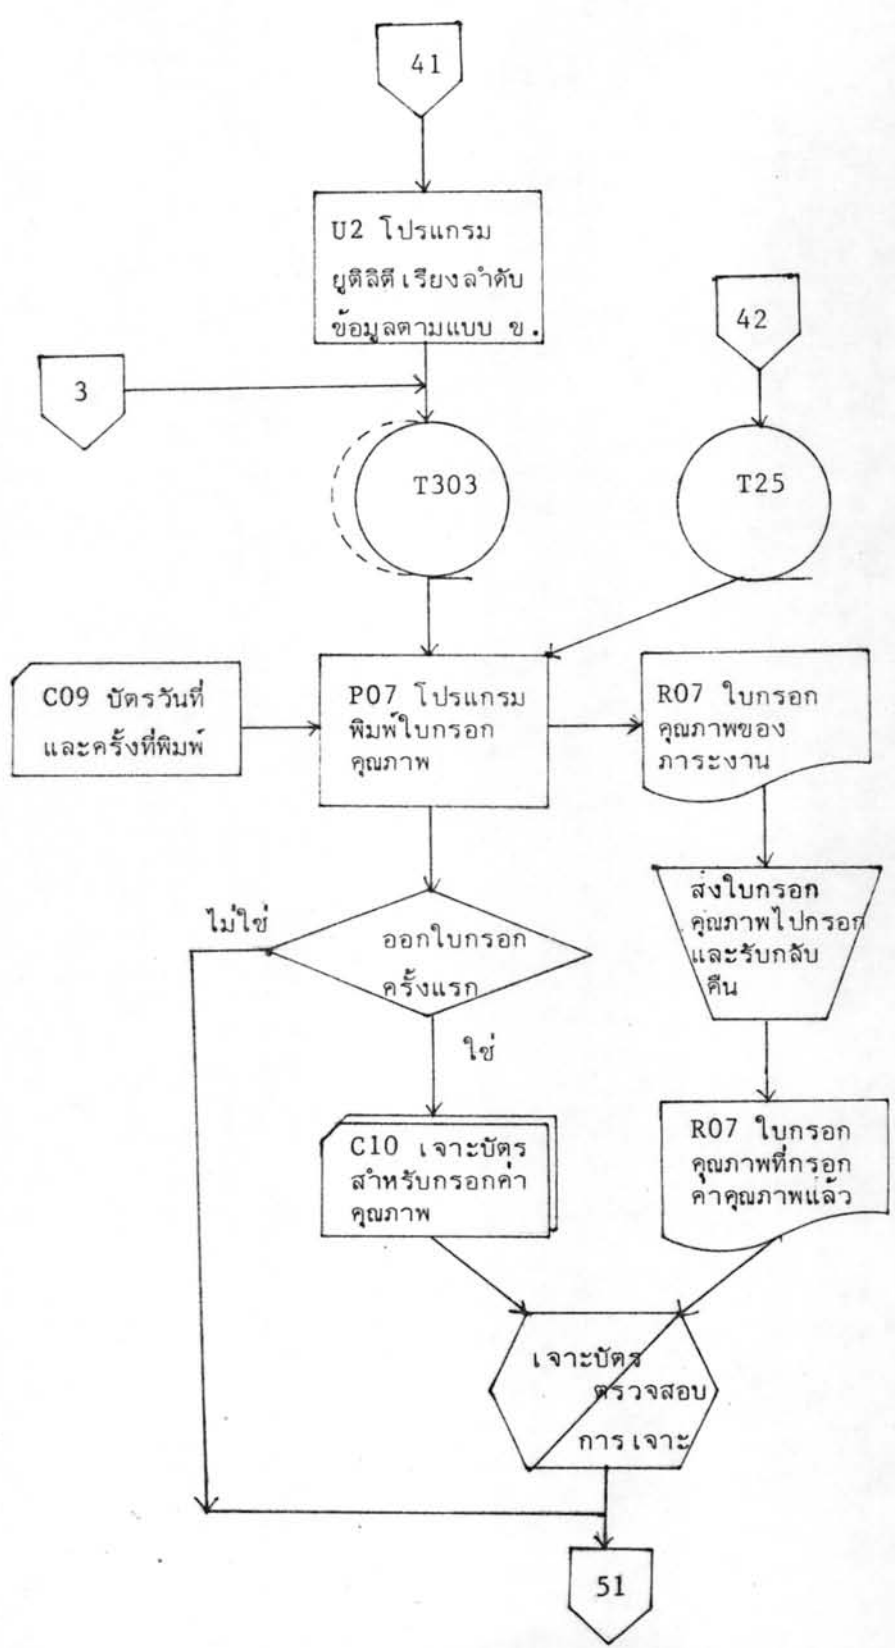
41

U2 โปรแกรม ยูติลิตี เรียงลำดับ ข้อมูลตามแบบ ข.

42

3

T303

T25

C09 บัตรวันที่ และครั้งที่พิมพ์

P07 โปรแกรม พิมพ์ใบกรอก คุณภาพ

R07 ใบกรอก คุณภาพของ ภาระงาน

ส่งใบกรอก คุณภาพไปกรอก และรับกลับ คืน

ไม่ใช่

ออกใบกรอก ครั้งแรก

ใช่

C10 เจาะบัตร สำหรับกรอกค่า คุณภาพ

R07 ใบกรอก คุณภาพที่กรอก ค่าคุณภาพแล้ว

เจาะบัตร ตรวจสอบ การเจาะ

51